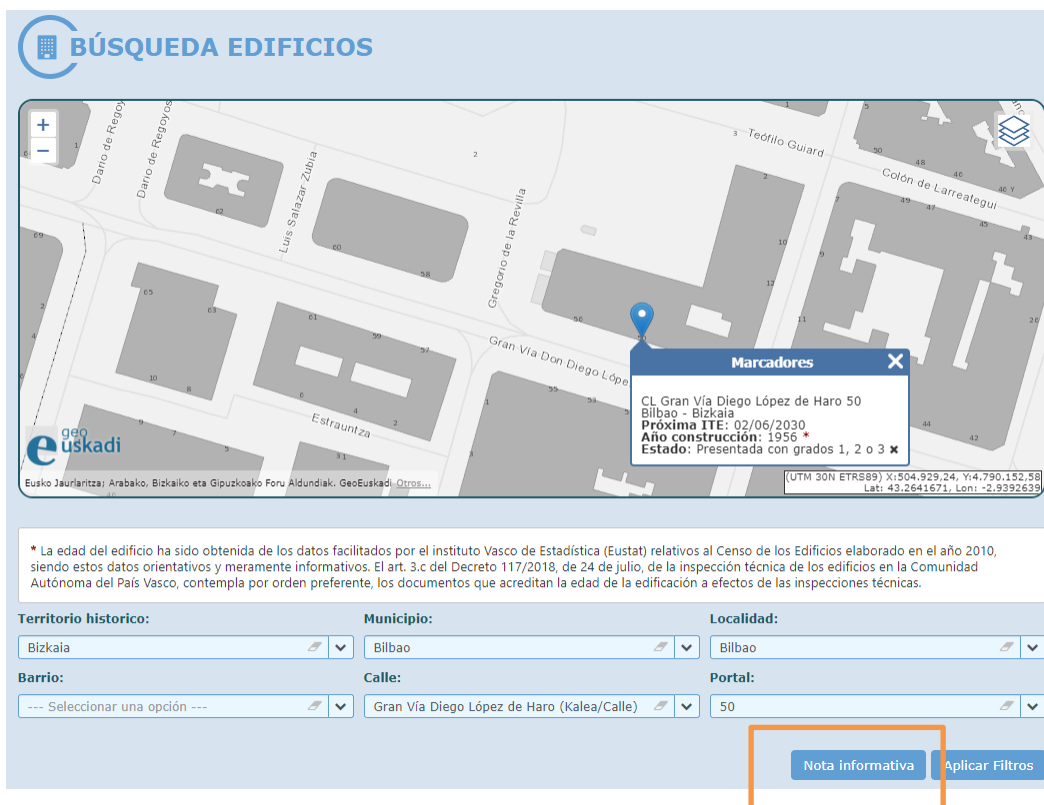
BÚSQUEDA EDIFICIOS

+
−

Darío de Regoyos
Darío de Regoyos
Luis Salazar Zubía
Gregorio de la Revilla
Teófilo Guiard
Colón de Larreategui
Gran Vía Don Diego López
Estrauntza

geo euskadi

Marcadores
CL Gran Vía Diego López de Haro 50
Bilbao - Bizkaia
Próxima ITE: 02/06/2030
Año construcción: 1956 *
Estado: Presentada con grados 1, 2 o 3

Eusko Jaurlaritza; Arabako, Bizkaiko eta Gipuzkoako Foru Aldundiak. GeoEuskadi Otros...

(UTM 30N ETRS89) X:504.929,24, Y:4.790.152,58
Lat: 43.2641671, Lon: -2.9392639

* La edad del edificio ha sido obtenida de los datos facilitados por el instituto Vasco de Estadística (Eustat) relativos al Censo de los Edificios elaborado en el año 2010, siendo estos datos orientativos y meramente informativos. El art. 3.c del Decreto 117/2018, de 24 de julio, de la inspección técnica de los edificios en la Comunidad Autónoma del País Vasco, contempla por orden preferente, los documentos que acreditan la edad de la edificación a efectos de las inspecciones técnicas.

Territorio historico:
Bizkaia
Municipio:
Bilbao
Localidad:
Bilbao
Barrio:
--- Seleccionar una opción ---
Calle:
Gran Vía Diego López de Haro (Kalea/Calle)
Portal:
50

Nota informativa
Aplicar Filtros